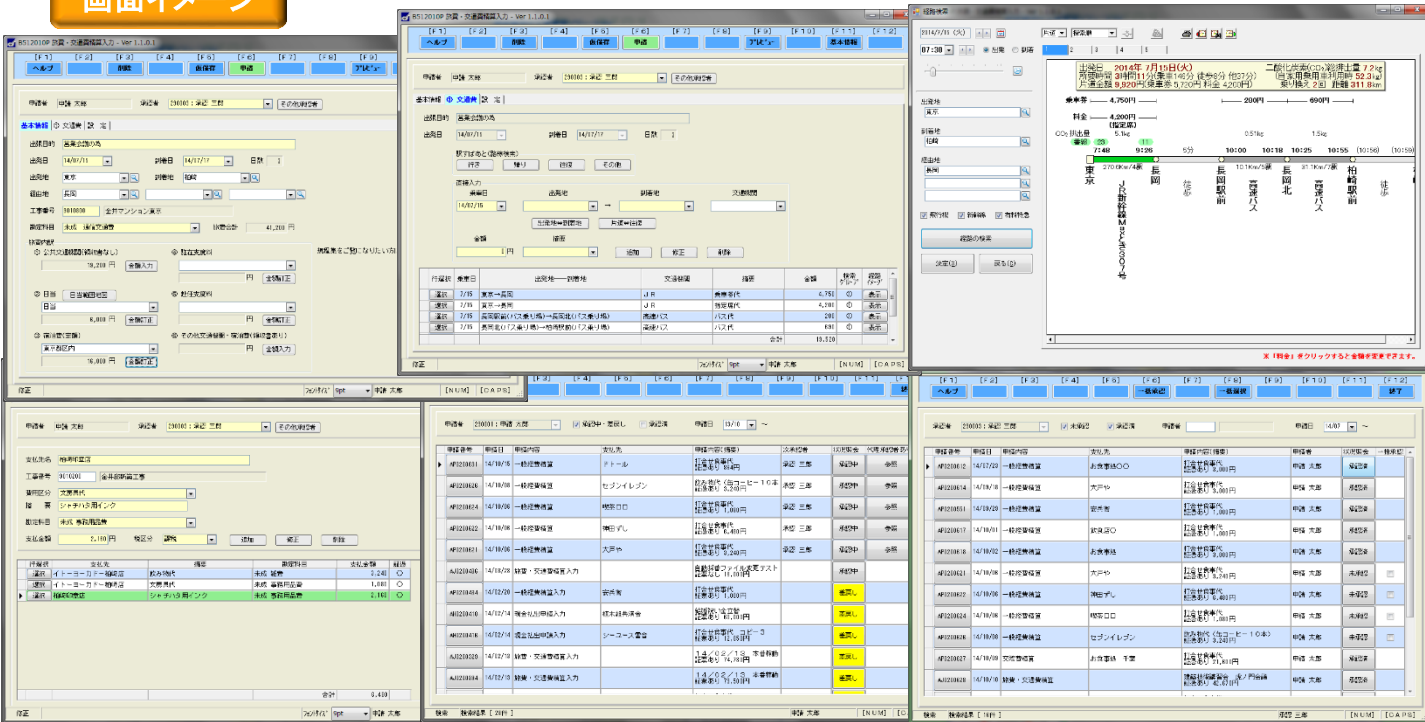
画面イメージ

BS1201DP 旅費・交通費精算入力 - Ver 1.1.0.1
[F1] ヘルプ [F4] 削除 [F6] 仮保存 [F7] 申請 [F9] プレビュー
申請者 中部 太郎 承認者 200001 : 承認 三郎 その他承認者
基本情報 交通費 設定
出張目的 営業会議の為
出発日 14/07/11 到着日 14/07/17 日数 3
出発地 東京 到着地 柏崎
経由地 長岡
工事番号 金井マンション東京
勘定科目 未成 旅費交通費 旅費合計 41,200 円
① 公共交通機関 78,200 円 金額入力
② 日当 8,000 円
③ 宿泊費 東京都区内 78,000 円
修正

BS1201DP 旅費・交通費精算入力 - Ver 1.1.0.1
[F1] ヘルプ [F4] 削除 [F6] 仮保存 [F7] 申請 [F9] プレビュー [F11] 基本情報
申請者 中部 太郎 承認者 200001 : 承認 三郎 その他承認者
基本情報 交通費 設定
出張目的 営業会議の為
出発日 14/07/11 到着日 14/07/17 日数 3
経路入力
乗車日 出発地 到着地 交通機関
14/07/15
1 円
追加 修正 削除
| 行選択 | 乗車日 | 出発地→到着地 | 交通機関 | 摘要 | 金額 |
|---|---|---|---|---|---|
| 選択 | 7/15 | 東京→長岡 | JR | 乗車券代 | 4,750 |
| 選択 | 7/15 | 東京→長岡 | JR | 指定席代 | 4,200 |
| 選択 | 7/15 | 長岡駅前(バス乗り場)→長岡北(バス乗り場) | 高速バス | バス代 | 200 |
| 選択 | 7/15 | 長岡北(バス乗り場)→柏崎駅前(バス乗り場) | 高速バス | バス代 | 690 |
合計 10,520
修正 中部 太郎 [NUM] [CAPS]

経路検索
2014/7/15 (火) 07:30 出発 到着
出発地 東京
到着地 柏崎
経由地 長岡
経路の検索
決定(S) 戻る(B)
出発日 2014年 7月15日(火)
所要時間 3時間11分(乗車146分 徒歩8分 他37分)
片道金額 9,920円(乗車券5,720円 料金 4,200円)
二酸化炭素(CO2)排出量 7.2kg
乗り換え 2回 距離 311.8km
乗車券 4,750円 200円 690円
料金 4,200円 (指定席)
東京 長岡 長岡駅前 長岡北 柏崎駅前
7:48 9:26 10:00 10:18 10:25 10:55
※「料金」をクリックすると金額を変更できます。

[F1] ヘルプ
支払先名 稲荷町書店
工事番号 金井部門新工事
費用区分 文房具代
摘要 シャチハタ用インク
勘定科目 未成 事務用品費
支払金額 2,100 円
追加 修正 削除
| 行選択 | 支払先 | 摘要 | 勘定科目 | 支払金額 |
|---|---|---|---|---|
| 選択 | イトーヨーカドー稲荷店 | 飲み物代 | 未成 福費 | 1,240 |
| 選択 | イトーヨーカドー稲荷店 | 文房具代 | 未成 事務用品費 | 1,080 |
| 選択 | 稲荷町書店 | シャチハタ用インク | 未成 事務用品費 | 2,100 |
合計 4,420
修正

申請者 200001 : 申請 太郎
| 申請番号 | 申請日 | 申請内容 | 支払先 | 承認者 | 状況 |
|---|---|---|---|---|---|
| AP0200631 | 14/10/16 | 一般経費精算 | ドトール | 承認 三郎 | 承認中 |
| AP0200626 | 14/10/08 | 一般経費精算 | セブンイレブン | 承認 三郎 | 承認中 |
| AP0200624 | 14/10/08 | 一般経費精算 | 喫茶ロロ | 承認 三郎 | 承認中 |
| AP0200622 | 14/10/08 | 一般経費精算 | 焼鳥ずし | 承認 三郎 | 承認中 |
| AP0200621 | 14/10/08 | 一般経費精算 | 大戸や | 承認 三郎 | 承認中 |
| AP0200486 | 14/10/28 | 旅費・交通費精算入力 | | | 承認中 |
| AP0200484 | 14/02/20 | 一般経費精算 | 安兵衛 | | 差戻し |
| AP0200410 | 14/02/14 | 現金払出申請入力 | 株木経営 | | 差戻し |
| AP0200400 | 14/02/14 | 現金払出申請入力 | シーユース書店 | | 差戻し |
| AP0200326 | 14/02/13 | 旅費・交通費精算入力 | | | 差戻し |
| AP0200324 | 14/02/13 | 旅費・交通費精算入力 | | | 差戻し |
検索 検索結果[20件]

[F1] ヘルプ 一括承認 一括差戻 [F12] 終了
承認者 200003 : 承認 三郎
| 申請番号 | 申請日 | 申請内容 | 支払先 | 申請者 | 状況 |
|---|---|---|---|---|---|
| AP0200612 | 14/07/23 | 一般経費精算 | お食事処〇〇 | 申請 太郎 | 承認済 |
| AP0200614 | 14/10/15 | 一般経費精算 | 大戸や | 申請 太郎 | 承認済 |
| AP0200551 | 14/09/20 | 一般経費精算 | 安兵衛 | 申請 太郎 | 承認済 |
| AP0200617 | 14/10/01 | 一般経費精算 | 鉄板焼〇 | 申請 太郎 | 承認済 |
| AP0200618 | 14/10/02 | 一般経費精算 | お食事処 | 申請 太郎 | 承認済 |
| AP0200621 | 14/10/08 | 一般経費精算 | 大戸や | 申請 太郎 | 未承認 |
| AP0200622 | 14/10/08 | 一般経費精算 | 焼鳥ずし | 申請 太郎 | 未承認 |
| AP0200624 | 14/10/08 | 一般経費精算 | 喫茶ロロ | 申請 太郎 | 未承認 |
| AP0200626 | 14/10/08 | 一般経費精算 | セブンイレブン | 申請 太郎 | 未承認 |
| AP0200627 | 14/10/09 | 交際費精算 | お食事処 千葉 | 申請 太郎 | 未承認 |
| AP0200628 | 14/10/10 | 旅費・交通費精算 | | 申請 太郎 | 未承認 |
検索 検索結果[16件] [NUM] [CAPS]